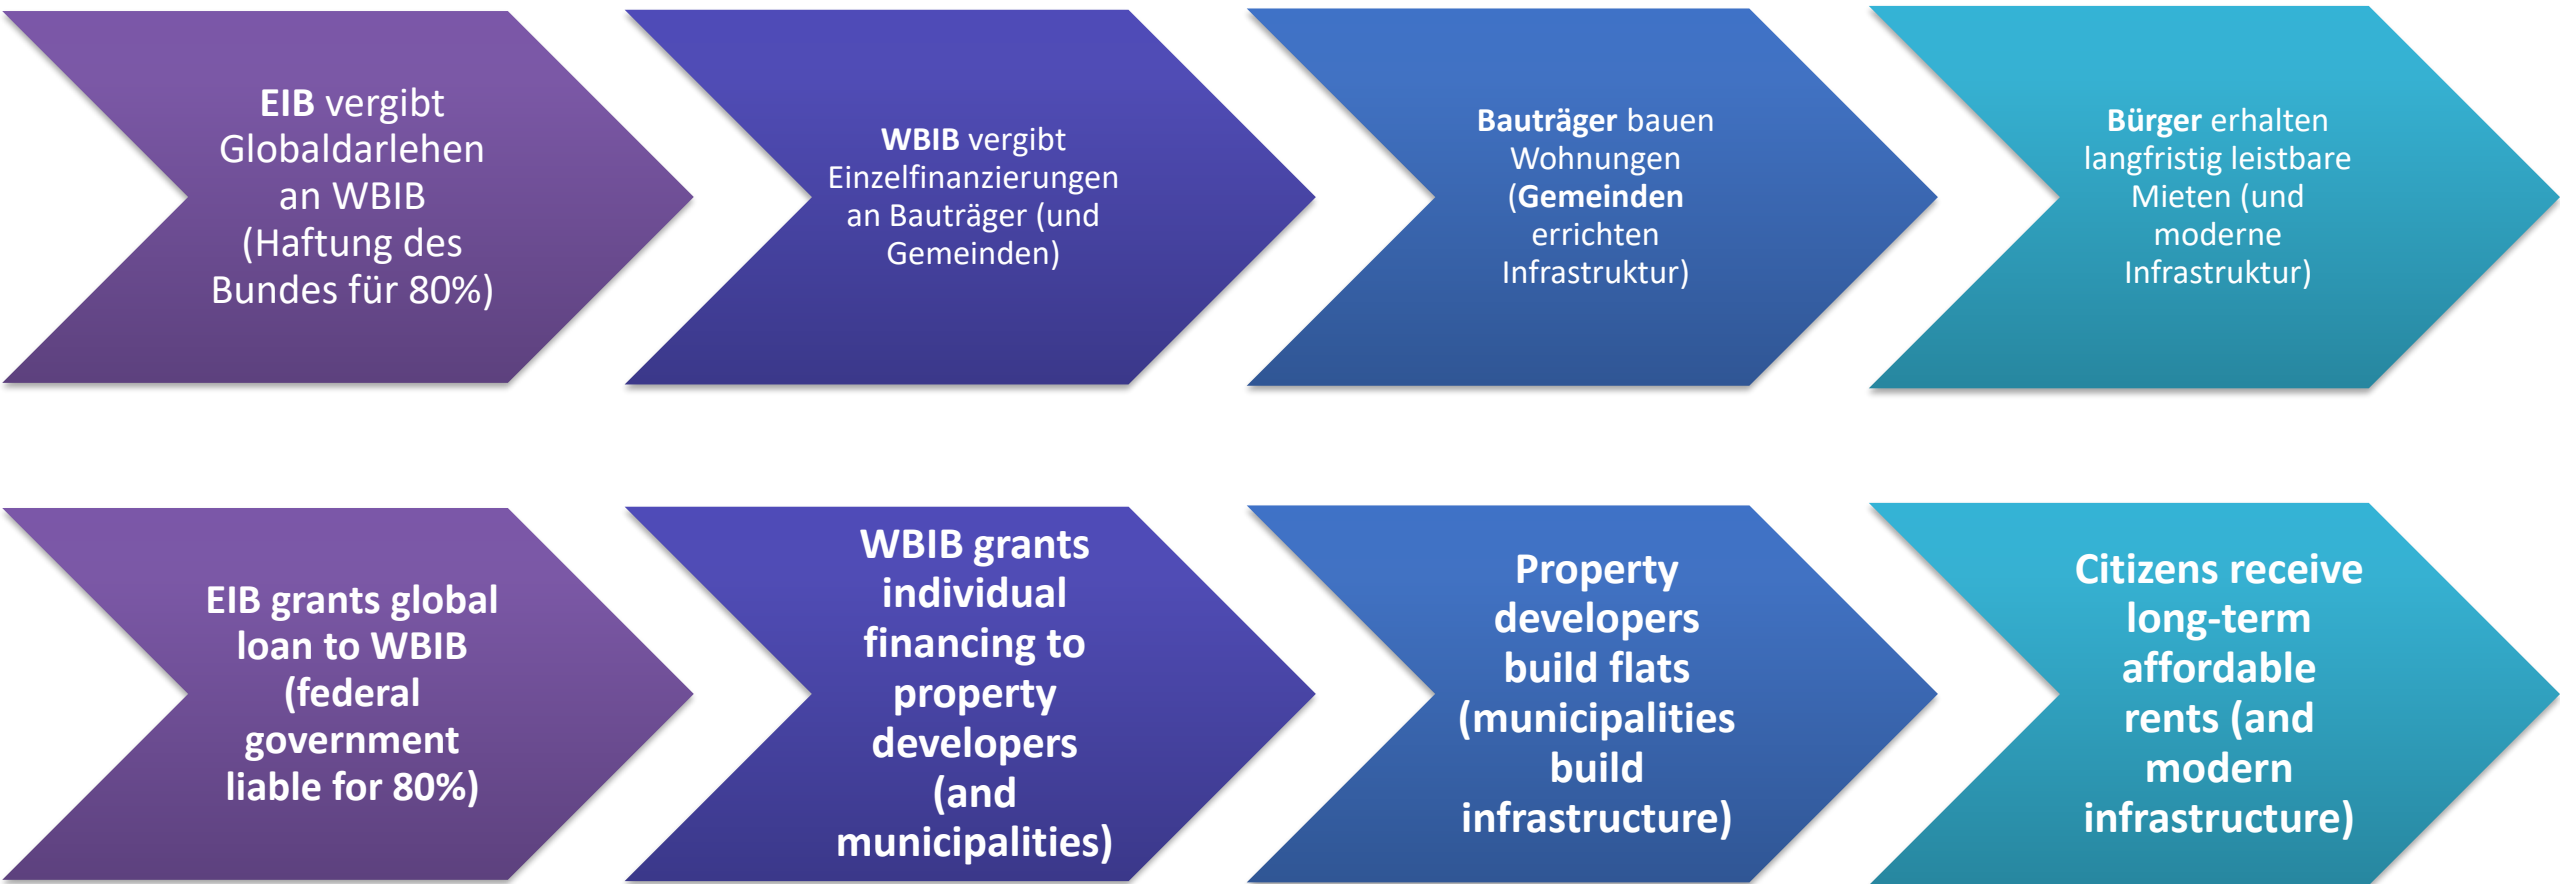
**EIB** vergibt Globaldarlehen an WBIB (Haftung des Bundes für 80%)

**WBIB** vergibt Einzelfinanzierungen an Bauträger (und Gemeinden)

**Bauträger** bauen Wohnungen (**Gemeinden** errichten Infrastruktur)

**Bürger** erhalten langfristig leistbare Mieten (und moderne Infrastruktur)

**EIB grants global loan to WBIB (federal government liable for 80%)**

**WBIB grants individual financing to property developers (and municipalities)**

**Property developers build flats (municipalities build infrastructure)**

**Citizens receive long-term affordable rents (and modern infrastructure)**